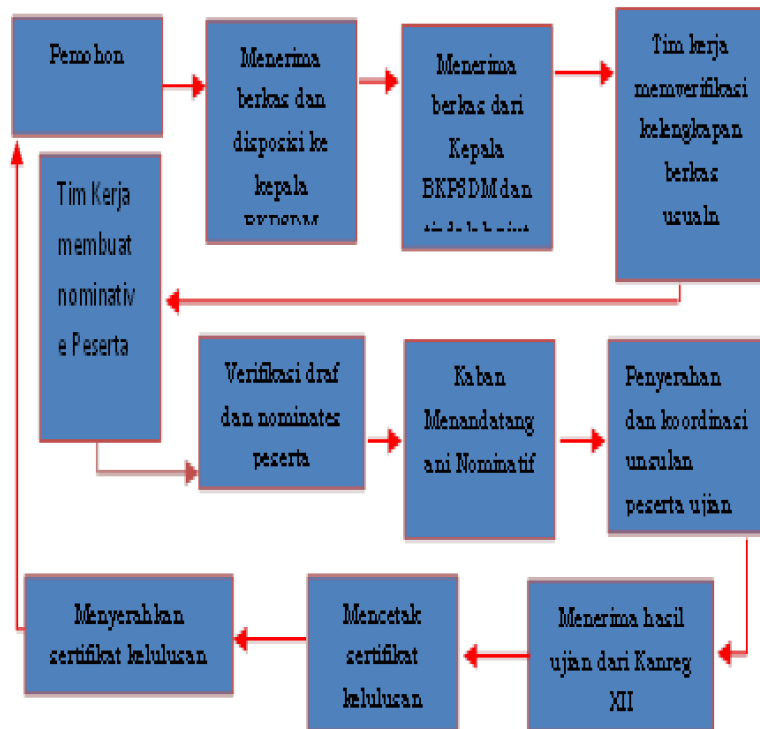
Pemohon

Menerima berkas dan disposisi ke kepala BKPSDM

Menerima berkas dari Kepala BKPSDM dan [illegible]

Tim kerja memverifikasi kelengkapan berkas usualn

Tim Kerja membuat nominative Peserta

Verifikasi draf dan nominates peserta

Kaban Menandatangani Nominatif

Penyerahan dan koordinasi unsulan peserta ujian

Menerima hasil ujian dari Kanreg XII

Mencetak sertifikat kelulusan

Menyerahkan sertifikat kelulusan